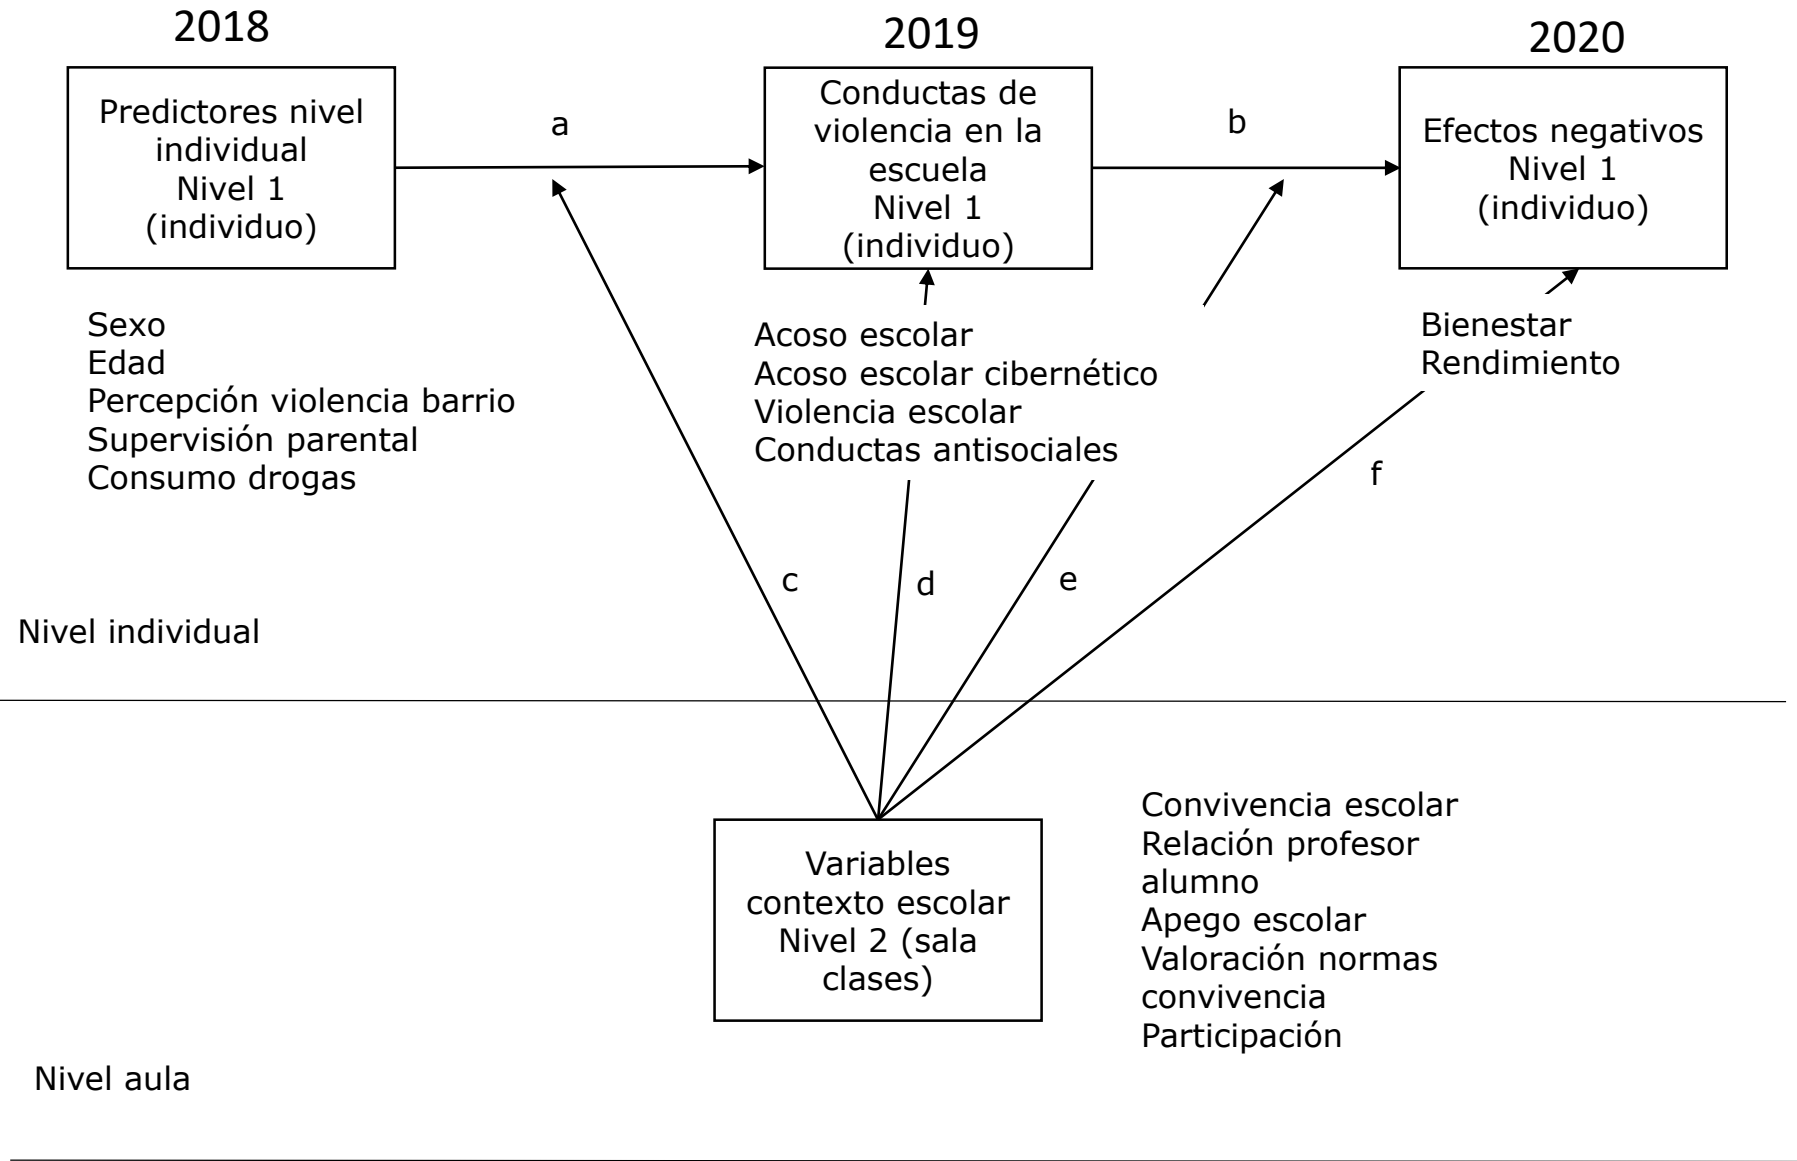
2018

2019

2020

Predictores nivel individual
Nivel 1
(individuo)

a

Conductas de violencia en la escuela
Nivel 1
(individuo)

b

Efectos negativos
Nivel 1
(individuo)

Sexo
Edad
Percepción violencia barrio
Supervisión parental
Consumo drogas

Acoso escolar
Acoso escolar cibernético
Violencia escolar
Conductas antisociales

Bienestar
Rendimiento

f

c

d

e

Nivel individual

Convivencia escolar
Relación profesor alumno
Apego escolar
Valoración normas convivencia
Participación

Variables contexto escolar
Nivel 2 (sala clases)

Nivel aula